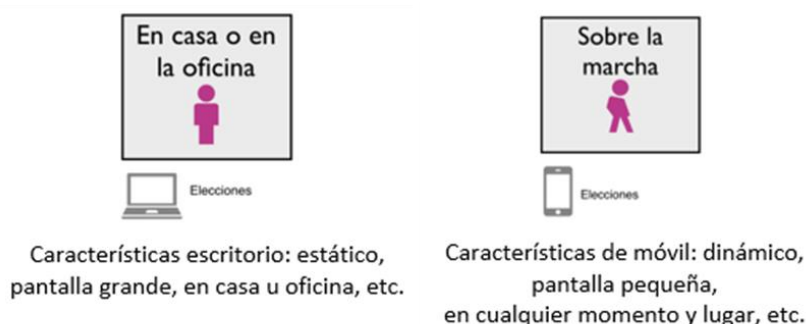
En casa o en la oficina

Elecciones

Características escritorio: estático, pantalla grande, en casa u oficina, etc.

Sobre la marcha

Elecciones

Características de móvil: dinámico, pantalla pequeña, en cualquier momento y lugar, etc.